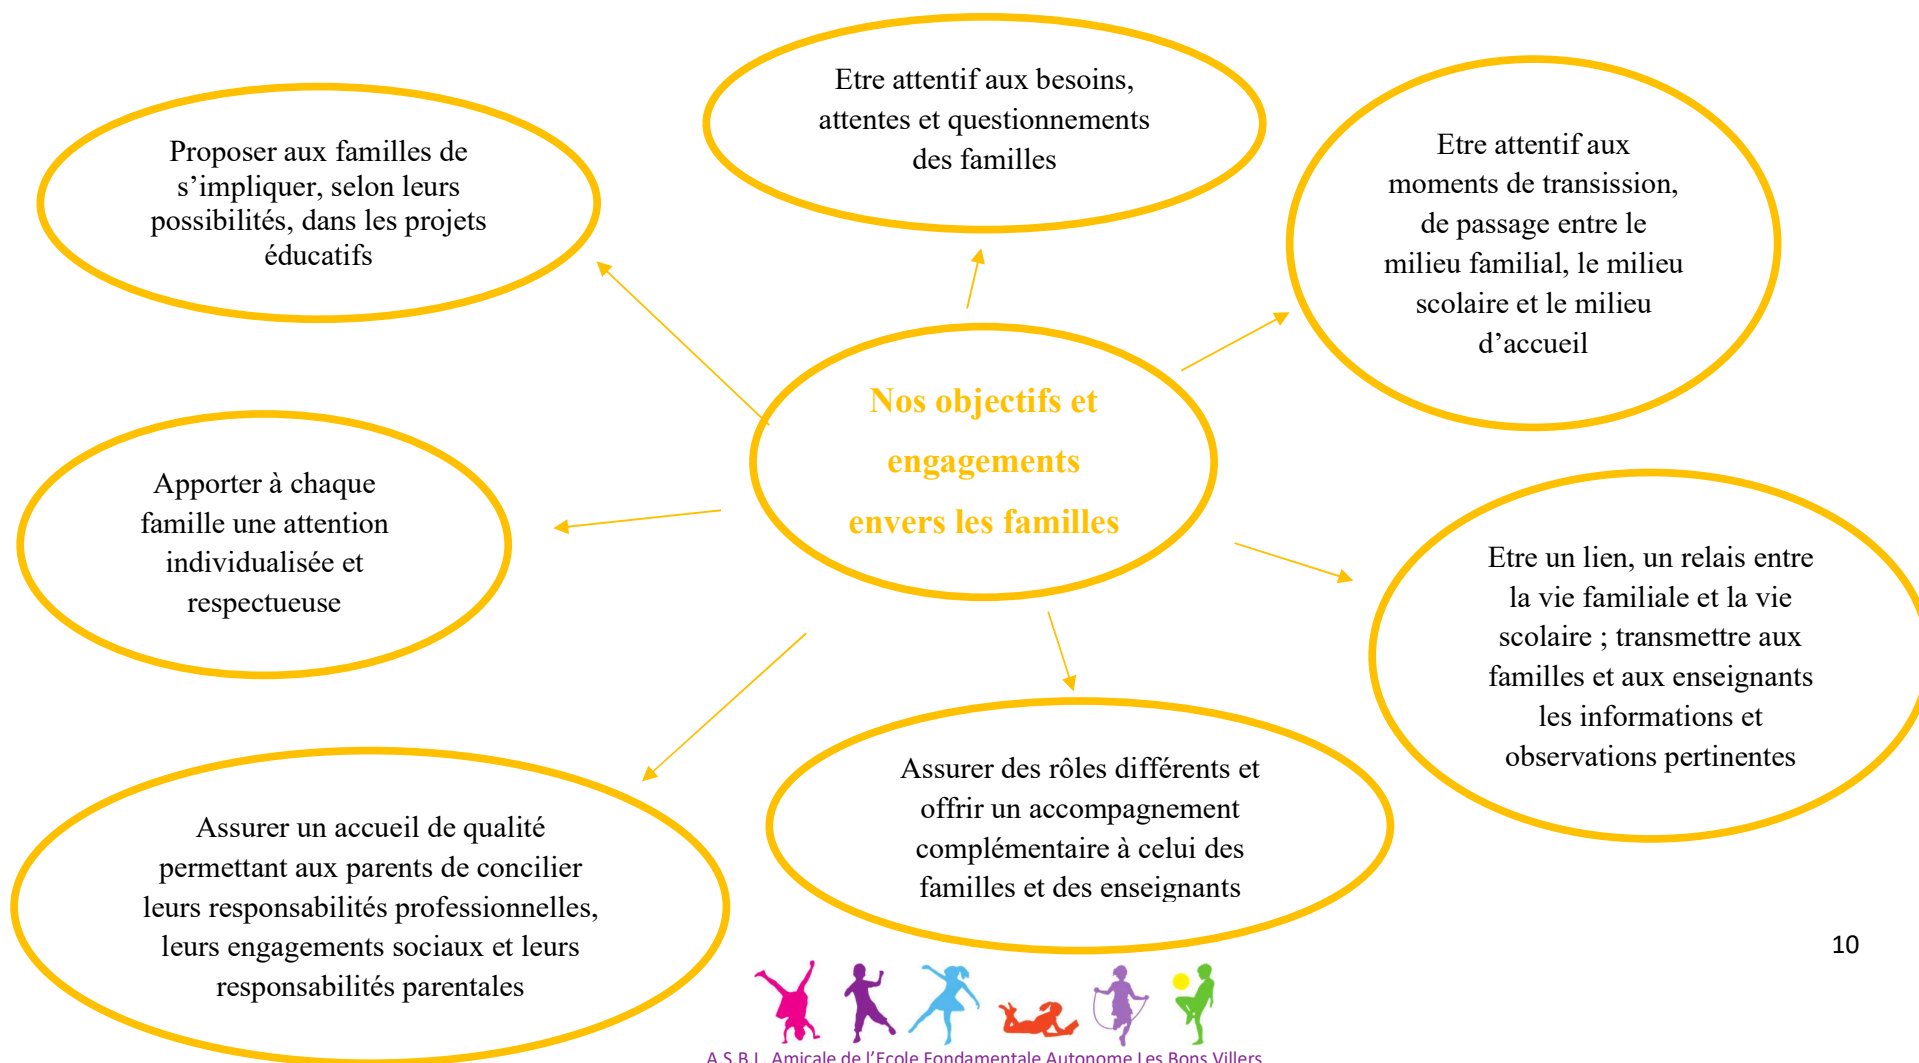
Etre attentif aux besoins, attentes et questionnements des familles

Proposer aux familles de s'impliquer, selon leurs possibilités, dans les projets éducatifs

Etre attentif aux moments de transission, de passage entre le milieu familial, le milieu scolaire et le milieu d'accueil

Nos objectifs et engagements envers les familles

Apporter à chaque famille une attention individualisée et respectueuse

Etre un lien, un relais entre la vie familiale et la vie scolaire ; transmettre aux familles et aux enseignants les informations et observations pertinentes

Assurer des rôles différents et offrir un accompagnement complémentaire à celui des familles et des enseignants

Assurer un accueil de qualité permettant aux parents de concilier leurs responsabilités professionnelles, leurs engagements sociaux et leurs responsabilités parentales

10

A.S.B.L. Amicale de l'Ecole Fondamentale Autonome Les Bons Villers